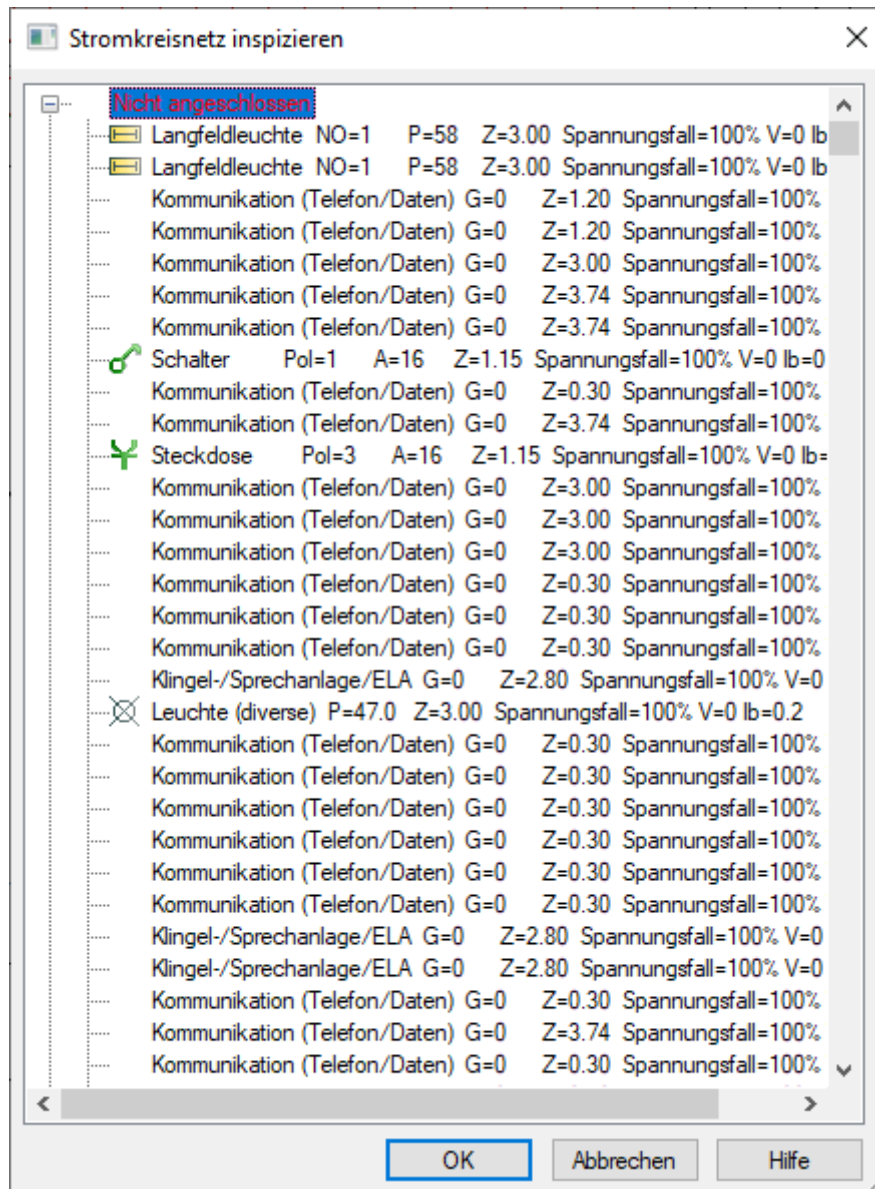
Stromkreisnetz inspizieren

Nicht angeschlossen
Langfeldleuchte NO=1 P=58 Z=3.00 Spannungsfall=100% V=0 Ib
Langfeldleuchte NO=1 P=58 Z=3.00 Spannungsfall=100% V=0 Ib
Kommunikation (Telefon/Daten) G=0 Z=1.20 Spannungsfall=100%
Kommunikation (Telefon/Daten) G=0 Z=1.20 Spannungsfall=100%
Kommunikation (Telefon/Daten) G=0 Z=3.00 Spannungsfall=100%
Kommunikation (Telefon/Daten) G=0 Z=3.74 Spannungsfall=100%
Kommunikation (Telefon/Daten) G=0 Z=3.74 Spannungsfall=100%
Schalter Pol=1 A=16 Z=1.15 Spannungsfall=100% V=0 Ib=0
Kommunikation (Telefon/Daten) G=0 Z=0.30 Spannungsfall=100%
Kommunikation (Telefon/Daten) G=0 Z=3.74 Spannungsfall=100%
Steckdose Pol=3 A=16 Z=1.15 Spannungsfall=100% V=0 Ib=
Kommunikation (Telefon/Daten) G=0 Z=3.00 Spannungsfall=100%
Kommunikation (Telefon/Daten) G=0 Z=3.00 Spannungsfall=100%
Kommunikation (Telefon/Daten) G=0 Z=3.00 Spannungsfall=100%
Kommunikation (Telefon/Daten) G=0 Z=0.30 Spannungsfall=100%
Kommunikation (Telefon/Daten) G=0 Z=0.30 Spannungsfall=100%
Kommunikation (Telefon/Daten) G=0 Z=0.30 Spannungsfall=100%
Klingel-/Sprechanlage/ELA G=0 Z=2.80 Spannungsfall=100% V=0
Leuchte (diverse) P=47.0 Z=3.00 Spannungsfall=100% V=0 Ib=0.2
Kommunikation (Telefon/Daten) G=0 Z=0.30 Spannungsfall=100%
Kommunikation (Telefon/Daten) G=0 Z=0.30 Spannungsfall=100%
Kommunikation (Telefon/Daten) G=0 Z=0.30 Spannungsfall=100%
Kommunikation (Telefon/Daten) G=0 Z=0.30 Spannungsfall=100%
Kommunikation (Telefon/Daten) G=0 Z=0.30 Spannungsfall=100%
Kommunikation (Telefon/Daten) G=0 Z=0.30 Spannungsfall=100%
Klingel-/Sprechanlage/ELA G=0 Z=2.80 Spannungsfall=100% V=0
Klingel-/Sprechanlage/ELA G=0 Z=2.80 Spannungsfall=100% V=0
Kommunikation (Telefon/Daten) G=0 Z=0.30 Spannungsfall=100%
Kommunikation (Telefon/Daten) G=0 Z=3.74 Spannungsfall=100%
Kommunikation (Telefon/Daten) G=0 Z=0.30 Spannungsfall=100%

OK Abbrechen Hilfe